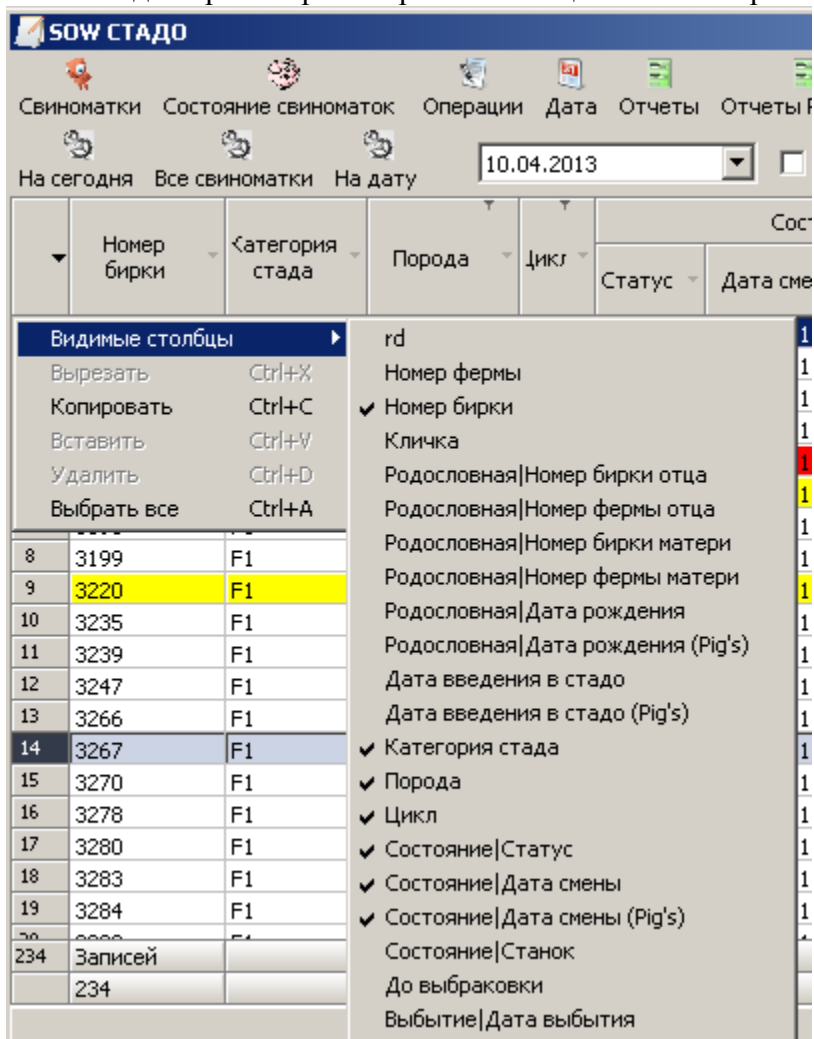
SOW СТАДО

Свиноматки Состояние свиноматок Операции Дата Отчеты Отчеты

На сегодня Все свиноматки На дату 10.04.2013

| | Номер бирки | Категория стада | Порода | Цикл | Статус | Дата сме |
|---|---|---|---|---|---|---|
| 8 | 3199 | F1 | | | | 1 |
| 9 | 3220 | F1 | | | | 1 |
| 10 | 3235 | F1 | | | | 1 |
| 11 | 3239 | F1 | | | | 1 |
| 12 | 3247 | F1 | | | | 1 |
| 13 | 3266 | F1 | | | | 1 |
| 14 | 3267 | F1 | | | | 1 |
| 15 | 3270 | F1 | | | | 1 |
| 16 | 3278 | F1 | | | | 1 |
| 17 | 3280 | F1 | | | | 1 |
| 18 | 3283 | F1 | | | | 1 |
| 19 | 3284 | F1 | | | | 1 |
| 234 | Записей | | | | | |
| | 234 | | | | | |

Сост

Видимые столбцы
Вырезать Ctrl+X
Копировать Ctrl+C
Вставить Ctrl+V
Удалить Ctrl+D
Выбрать все Ctrl+A

rd
Номер фермы
✔ Номер бирки
Кличка
Родословная|Номер бирки отца
Родословная|Номер фермы отца
Родословная|Номер бирки матери
Родословная|Номер фермы матери
Родословная|Дата рождения
Родословная|Дата рождения (Pig's)
Дата введения в стадо
Дата введения в стадо (Pig's)
✔ Категория стада
✔ Порода
✔ Цикл
✔ Состояние|Статус
✔ Состояние|Дата смены
✔ Состояние|Дата смены (Pig's)
Состояние|Станок
До выбраковки
Выбытие|Дата выбытия